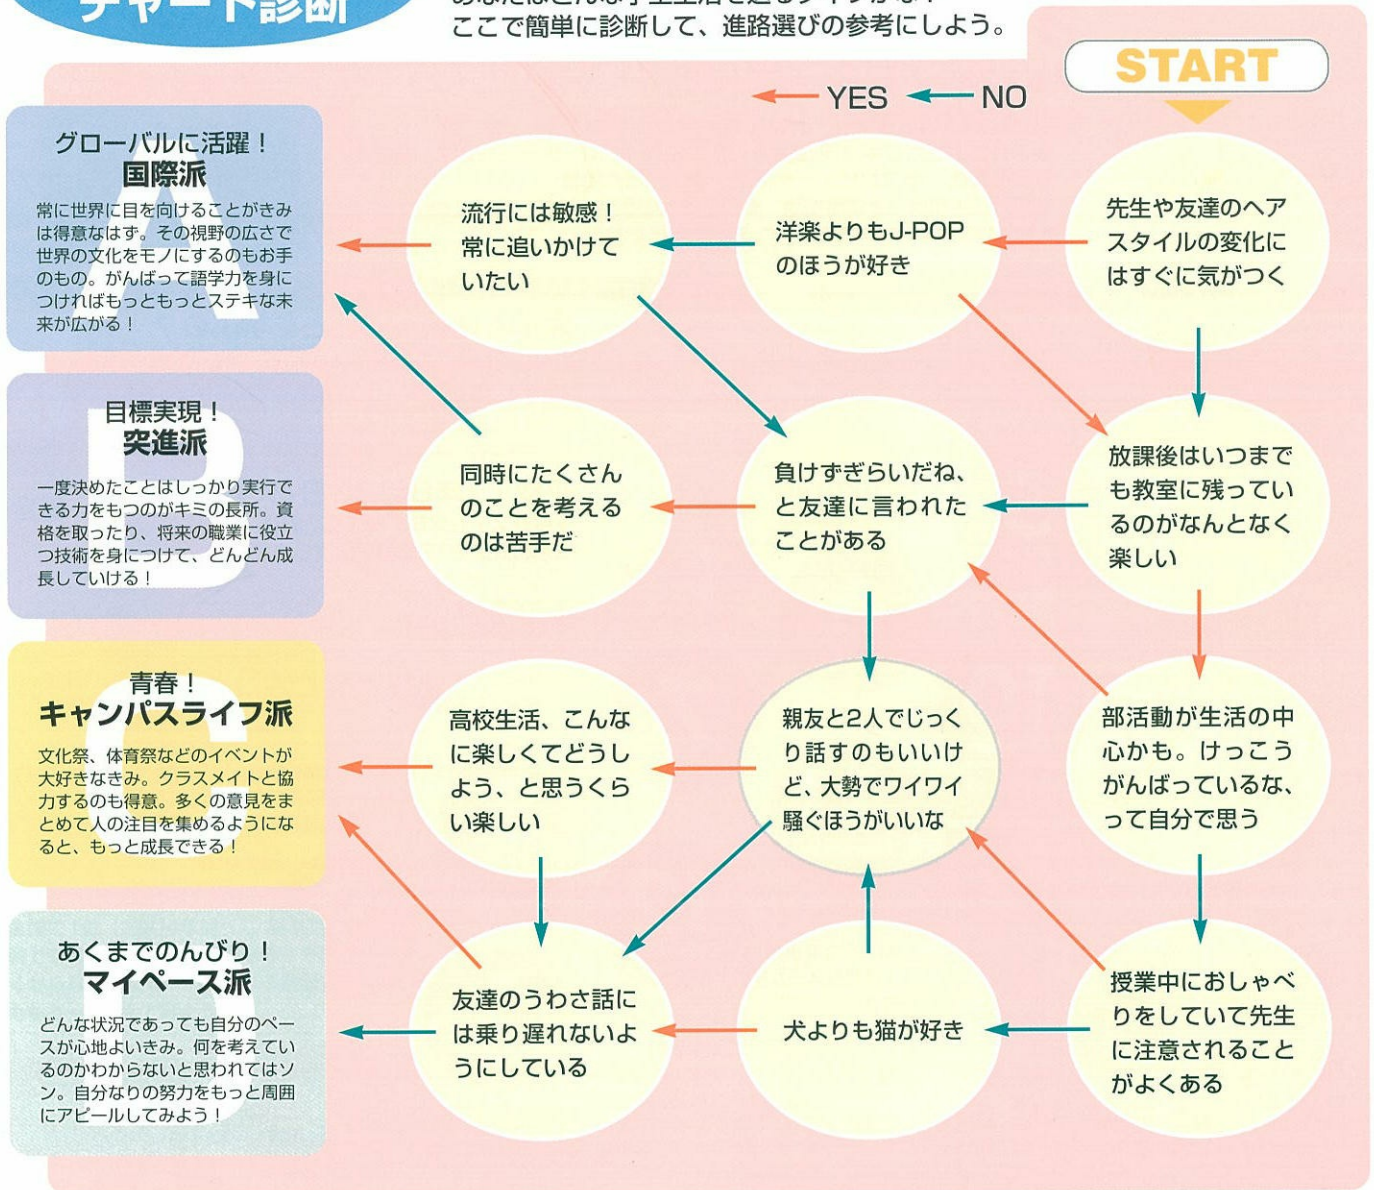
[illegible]ャート診断

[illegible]
ここで簡単に診断して、進路選びの参考にしよう。

START

YES NO

先生や友達のヘアスタイルの変化にはすぐに気がつく

洋楽よりもJ-POPのほうが好き

流行には敏感！常に追いかけていたい

放課後はいつまでも教室に残っているのがなんとなく楽しい

負けずぎらいだね、と友達に言われたことがある

同時にたくさんのことを考えるのは苦手だ

部活動が生活の中心かも。けっこうがんばっているな、って自分で思う

親友と2人でじっくり話すのもいいけど、大勢でワイワイ騒ぐほうがいいな

高校生活、こんなに楽しくてどうしよう、と思うくらい楽しい

授業中におしゃべりをしていて先生に注意されることがよくある

犬よりも猫が好き

友達のうわさ話には乗り遅れないようにしている

A
グローバルに活躍！
国際派
常に世界に目を向けることがきみは得意なはず。その視野の広さで世界の文化をモノにするのもお手のもの。がんばって語学力を身につければもっともっとステキな未来が広がる！

B
目標実現！
突進派
一度決めたことはしっかり実行できる力をもつのがキミの長所。資格を取ったり、将来の職業に役立つ技術を身につけて、どんどん成長していける！

C
青春！
キャンパスライフ派
文化祭、体育祭などのイベントが大好きなきみ。クラスメイトと協力するのも得意。多くの意見をまとめて人の注目を集めるようになると、もっと成長できる！

D
あくまでのんびり！
マイペース派
どんな状況であっても自分のペースが心地よいきみ。何を考えているのかわからないと思われてはソン。自分なりの努力をもっと周囲にアピールしてみよう！